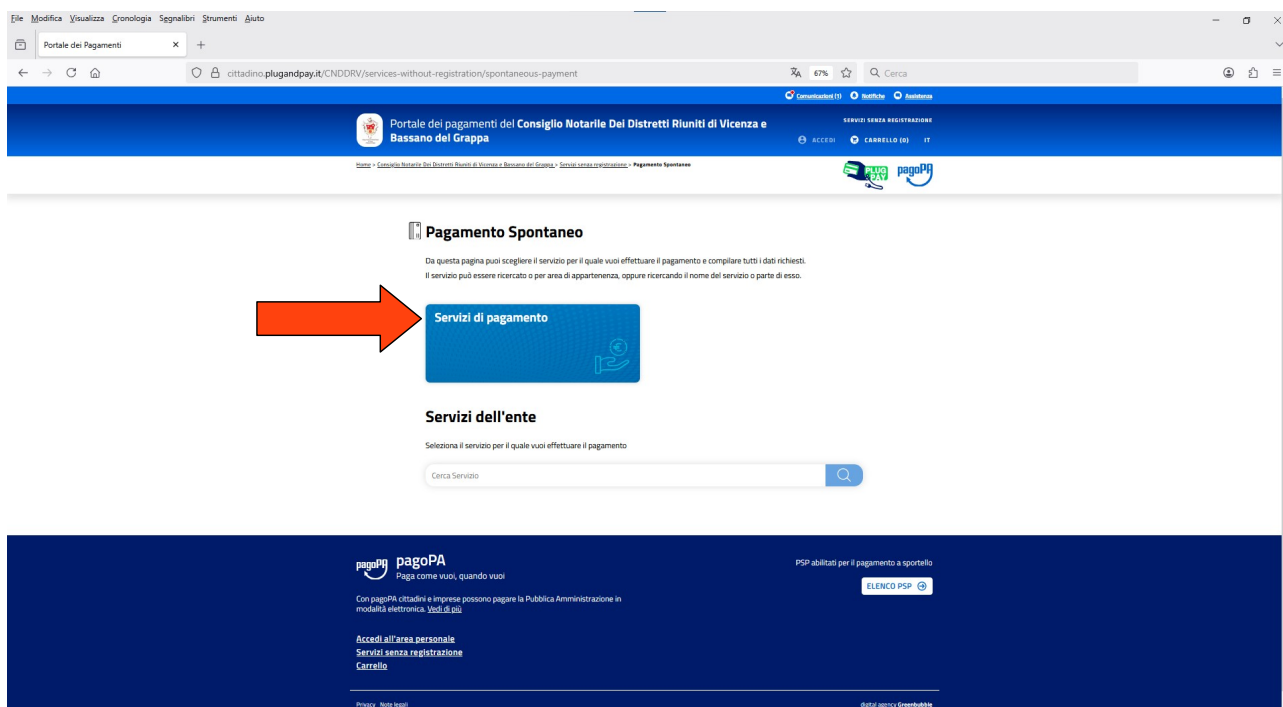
File Modifica Visualizza Cronologia Segnalibri Strumenti Aiuto

Portale dei Pagamenti ×   +

cittadino.plugandpay.it/CNDDRV/services-without-registration/spontaneous-payment   67%   Cerca

Comunicazioni (1)   Notifiche   Assistenza

Portale dei pagamenti del Consiglio Notarile Dei Distretti Riuniti di Vicenza e Bassano del Grappa

SERVIZI SENZA REGISTRAZIONE

ACCEDI   CARRELLO (0)   IT

Home > Consiglio Notarile Dei Distretti Riuniti di Vicenza e Bassano del Grappa > Servizi senza registrazione > Pagamento Spontaneo

PLUG PAY   pagoPA

Pagamento Spontaneo

Da questa pagina puoi scegliere il servizio per il quale vuoi effettuare il pagamento e compilare tutti i dati richiesti.
Il servizio può essere ricercato o per area di appartenenza, oppure ricercando il nome del servizio o parte di esso.

Servizi di pagamento

Servizi dell'ente

Seleziona il servizio per il quale vuoi effettuare il pagamento

Cerca Servizio

pagoPA pagoPA
Paga come vuoi, quando vuoi

Con pagoPA cittadini e imprese possono pagare la Pubblica Amministrazione in modalità elettronica. Vedi di più

Accedi all'area personale
Servizi senza registrazione
Carrello

PSP abilitati per il pagamento a sportello

ELENCO PSP

Privacy Note legali

digital agency Greenbubble